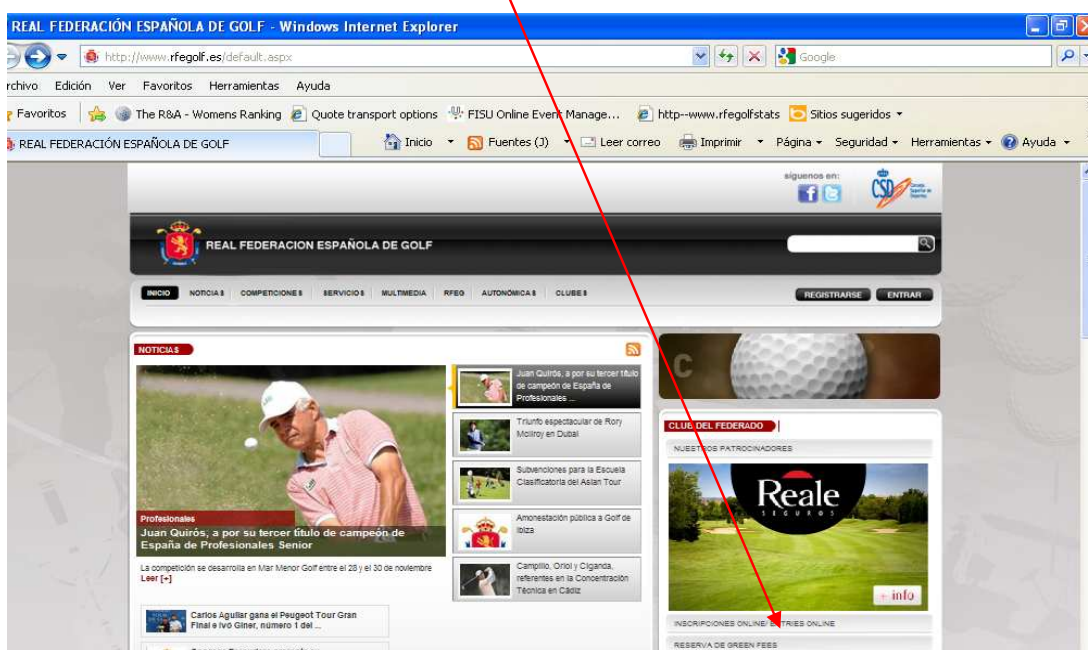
REAL FEDERACIÓN ESPAÑOLA DE GOLF - Windows Internet Explorer

http://www.rfegolf.es/default.aspx

Google

rchivo Edición Ver Favoritos Herramientas Ayuda

Favoritos The R&A - Womens Ranking Quote transport options FISU Online Event Manage... http--www.rfegolfstats Sitios sugeridos

REAL FEDERACIÓN ESPAÑOLA DE GOLF

Inicio Fuentes (J) Leer correo Imprimir Página Seguridad Herramientas Ayuda

síguenos en:

CSD

REAL FEDERACION ESPAÑOLA DE GOLF

INICIO NOTICIAS COMPETICIONES SERVICIOS MULTIMEDIA RFEG AUTONÓMICAS CLUBES

REGISTRARSE ENTRAR

NOTICIAS

Juan Quirós, a por su tercer título de campeón de España de Profesionales ...

Triunfo espectacular de Rory McIlroy en Dubai

Subvenciones para la Escuela Clasificatoria del Asian Tour

Amonestación pública a Golf de Ibiza

Campillo, Oriol y Ciganda, referentes en la Concentración Técnica en Cádiz

Profesionales

Juan Quirós, a por su tercer título de campeón de España de Profesionales Senior

La competición se desarrolla en Mar Menor Golf entre el 28 y el 30 de noviembre

Leer [+]

Carlos Aguilar gana el Peugeot Tour Gran Final e Ivo Giner, número 1 del ...

CLUB DEL FEDERADO

NUESTROS PATROCINADORES

Reale SEGUROS

+ info

INSCRIPCIONES ONLINE/ENTRIES ONLINE

RESERVA DE GREEN FEES